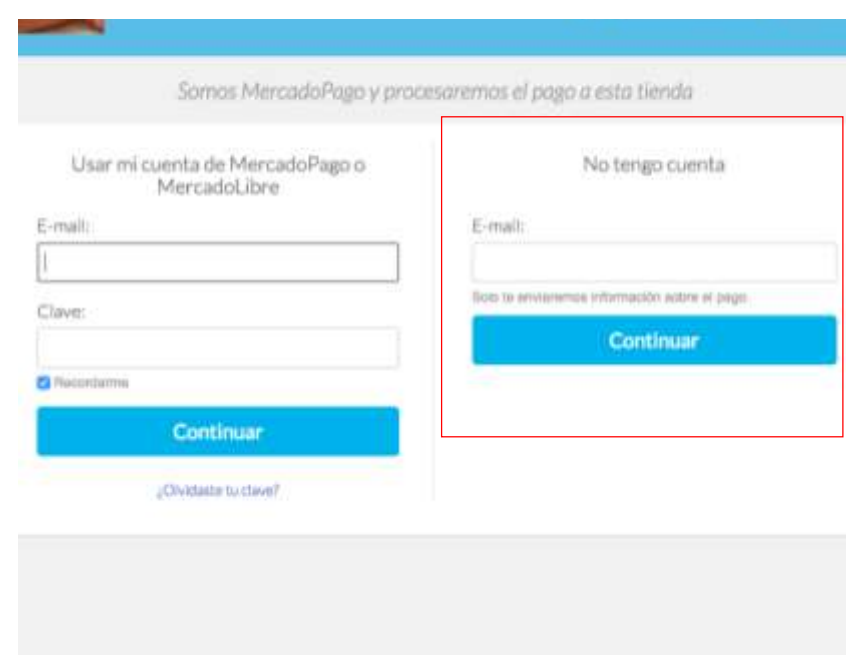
Somos MercadoPago y procesaremos el pago a esta tienda

Usar mi cuenta de MercadoPago o MercadoLibre

E-mail:

Clave:

Recordarme

Continuar

¿Olvidaste tu clave?

No tengo cuenta

E-mail:

Solo te enviaremos información sobre el pago

Continuar